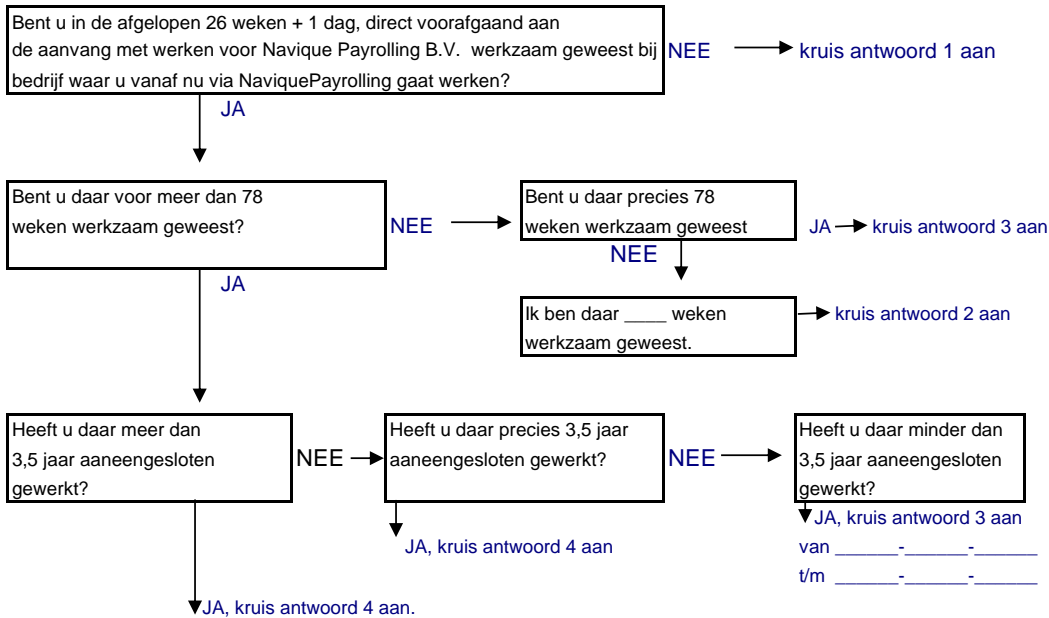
Bent u in de afgelopen 26 weken + 1 dag, direct voorafgaand aan de aanvang met werken voor Navique Payrolling B.V. werkzaam geweest bij bedrijf waar u vanaf nu via NaviquePayrolling gaat werken?

NEE → kruis antwoord 1 aan

JA

Bent u daar voor meer dan 78 weken werkzaam geweest?

NEE →

Bent u daar precies 78 weken werkzaam geweest

JA → kruis antwoord 3 aan

NEE

Ik ben daar ____ weken werkzaam geweest.

→ kruis antwoord 2 aan

JA

Heeft u daar meer dan 3,5 jaar aaneengesloten gewerkt?

NEE →

Heeft u daar precies 3,5 jaar aaneengesloten gewerkt?

NEE →

Heeft u daar minder dan 3,5 jaar aaneengesloten gewerkt?

JA, kruis antwoord 3 aan

van ______-______-______

t/m ______-______-______

JA, kruis antwoord 4 aan

JA, kruis antwoord 4 aan.